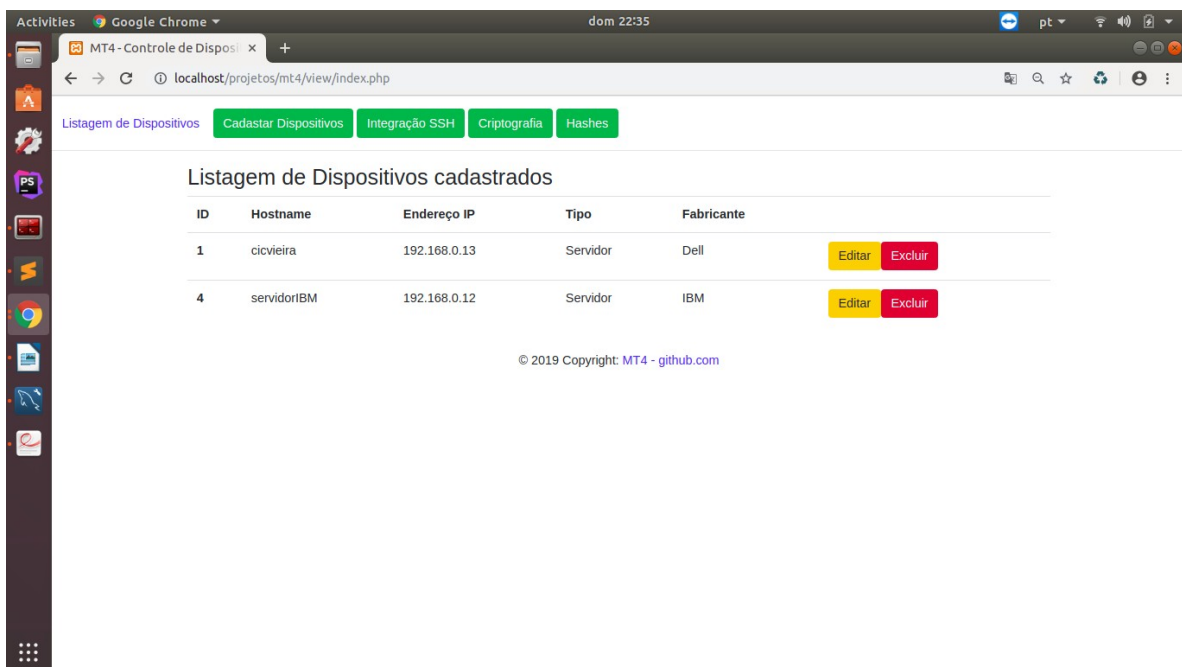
Activities Google Chrome ▾ dom 22:35 pt ▾

MT4 - Controle de Dispos ×  +

localhost/projetos/mt4/view/index.php

Listagem de Dispositivos | Cadastar Dispositivos | Integração SSH | Criptografia | Hashes

Listagem de Dispositivos cadastrados

| ID | Hostname | Endereço IP | Tipo | Fabricante | |
|---|---|---|---|---|---|
| 1 | cicvieira | 192.168.0.13 | Servidor | Dell | Editar Excluir |
| 4 | servidorIBM | 192.168.0.12 | Servidor | IBM | Editar Excluir |

© 2019 Copyright: MT4 - github.com